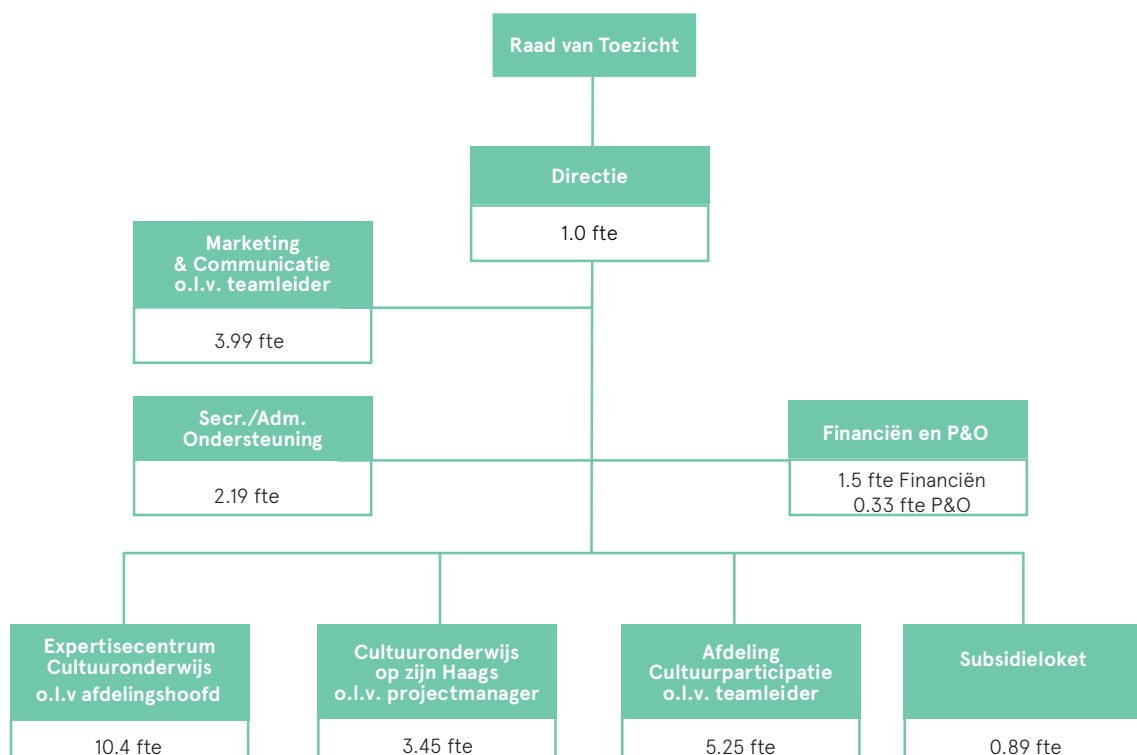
Raad van Toezicht

Directie

1.0 fte

Marketing & Communicatie o.l.v. teamleider

3.99 fte

Secr./Adm. Ondersteuning

2.19 fte

Financiën en P&O

1.5 fte Financiën
0.33 fte P&O

Expertisecentrum Cultuuronderwijs o.l.v afdelingshoofd

10.4 fte

Cultuuronderwijs op zijn Haags o.l.v. projectmanager

3.45 fte

Afdeling Cultuurparticipatie o.l.v. teamleider

5.25 fte

Subsidieloket

0.89 fte